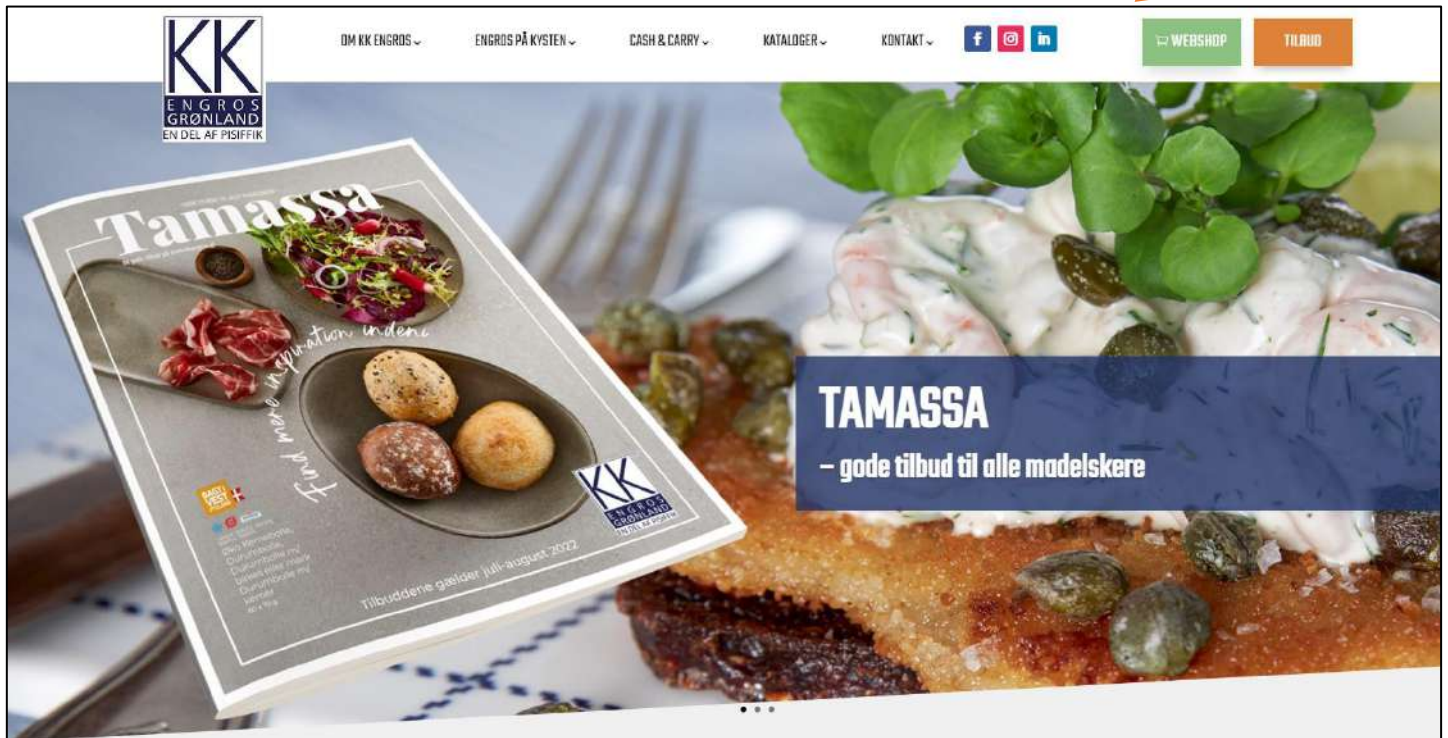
KK
ENGROS
GRØNLAND
EN DEL AF PISIFFIK

OM KK ENGROS ⌄ ENGROS PÅ KYSTEN ⌄ CASH & CARRY ⌄ KATALOGER ⌄ KONTAKT ⌄

WEBSHOP TILBUD

Tamassa

Find mere inspiration inden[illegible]

KK
ENGROS
GRØNLAND
EN DEL AF PISIFFIK

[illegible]

Tilbuddene gælder juli-august 2022

TAMASSA
– gode tilbud til alle madelskere